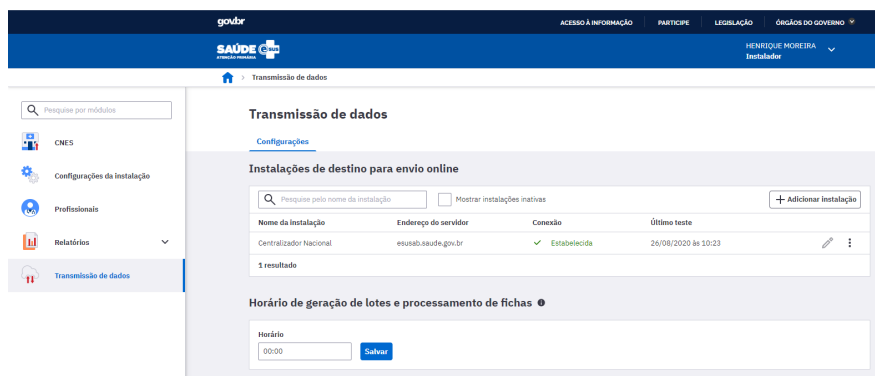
gov.br

ACESSO À INFORMAÇÃO PARTICIPE LEGISLAÇÃO ÓRGÃOS DO GOVERNO

SAÚDE e-SUS ATENÇÃO PRIMÁRIA

HENRIQUE MOREIRA
Instalador

Transmissão de dados

Pesquise por módulos

CNES

Configurações da instalação

Profissionais

Relatórios

Transmissão de dados

Transmissão de dados

Configurações

Instalações de destino para envio online

Pesquise pelo nome da instalação

Mostrar instalações inativas

+ Adicionar instalação

| Nome da instalação | Endereço do servidor | Conexão | Último teste |
|---|---|---|---|
| Centralizador Nacional | esusab.saude.gov.br | Estabelecida | 26/08/2020 às 10:23 |

1 resultado

Horário de geração de lotes e processamento de fichas

Horário

00:00

Salvar